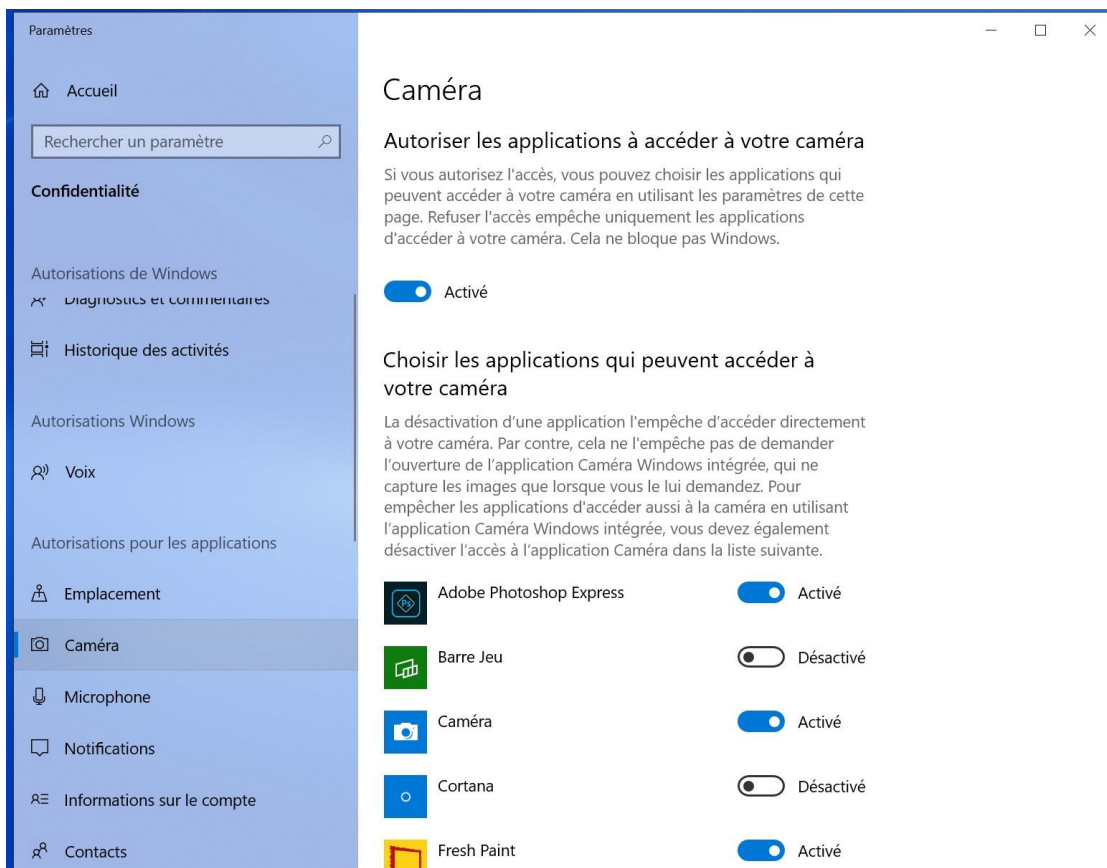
Paramètres

Accueil

Rechercher un paramètre

Confidentialité

Autorisations de Windows

Diagnostics et commentaires

Historique des activités

Autorisations Windows

Voix

Autorisations pour les applications

Emplacement

Caméra

Microphone

Notifications

Informations sur le compte

Contacts

Caméra

Autoriser les applications à accéder à votre caméra

Si vous autorisez l'accès, vous pouvez choisir les applications qui peuvent accéder à votre caméra en utilisant les paramètres de cette page. Refuser l'accès empêche uniquement les applications d'accéder à votre caméra. Cela ne bloque pas Windows.

Activé

Choisir les applications qui peuvent accéder à votre caméra

La désactivation d'une application l'empêche d'accéder directement à votre caméra. Par contre, cela ne l'empêche pas de demander l'ouverture de l'application Caméra Windows intégrée, qui ne capture les images que lorsque vous le lui demandez. Pour empêcher les applications d'accéder aussi à la caméra en utilisant l'application Caméra Windows intégrée, vous devez également désactiver l'accès à l'application Caméra dans la liste suivante.

Adobe Photoshop Express Activé

Barre Jeu Désactivé

Caméra Activé

Cortana Désactivé

Fresh Paint Activé